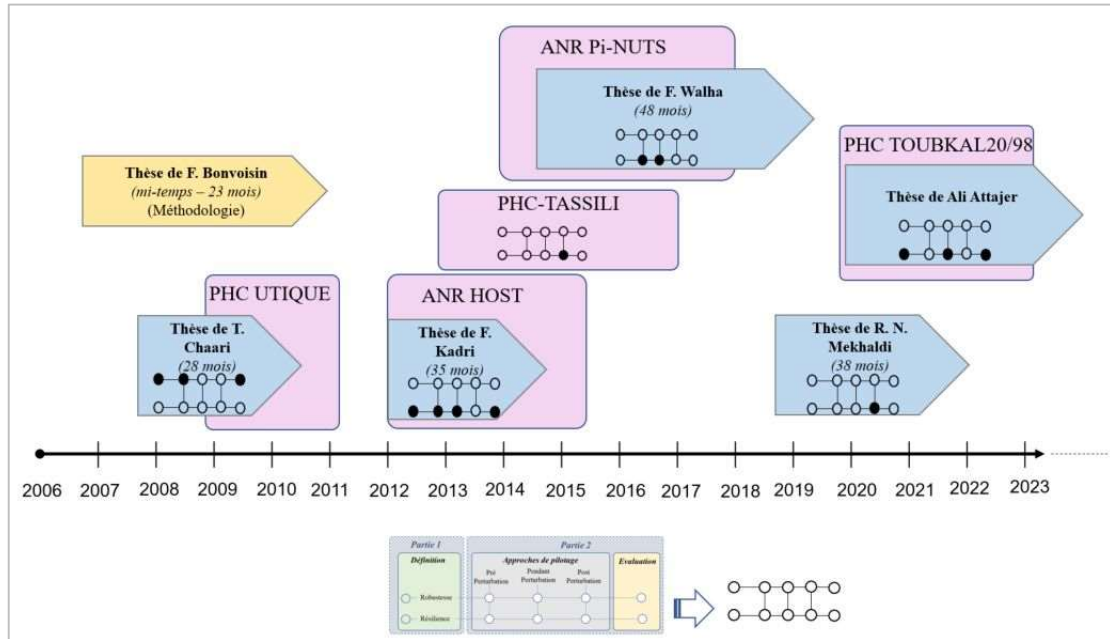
ANR Pi-NUTS

Thèse de F. Walha
(48 mois)

PHC TOUBKAL20/98

Thèse de Ali Attajer

Thèse de F. Bonvoisin
(mi-temps – 23 mois)
(Méthodologie)

PHC-TASSILI

PHC UTIQUE

Thèse de T. Chaari
(28 mois)

ANR HOST

Thèse de F. Kadri
(35 mois)

Thèse de R. N. Mekhaldi
(38 mois)

2006 2007 2008 2009 2010 2011 2012 2013 2014 2015 2016 2017 2018 2019 2020 2021 2022 2023

Partie 1
Définition
Robustesse
Résilience

Partie 2
Approches de pilotage
Pré Perturbation
Pendant Perturbation
Post Perturbation

Evaluation